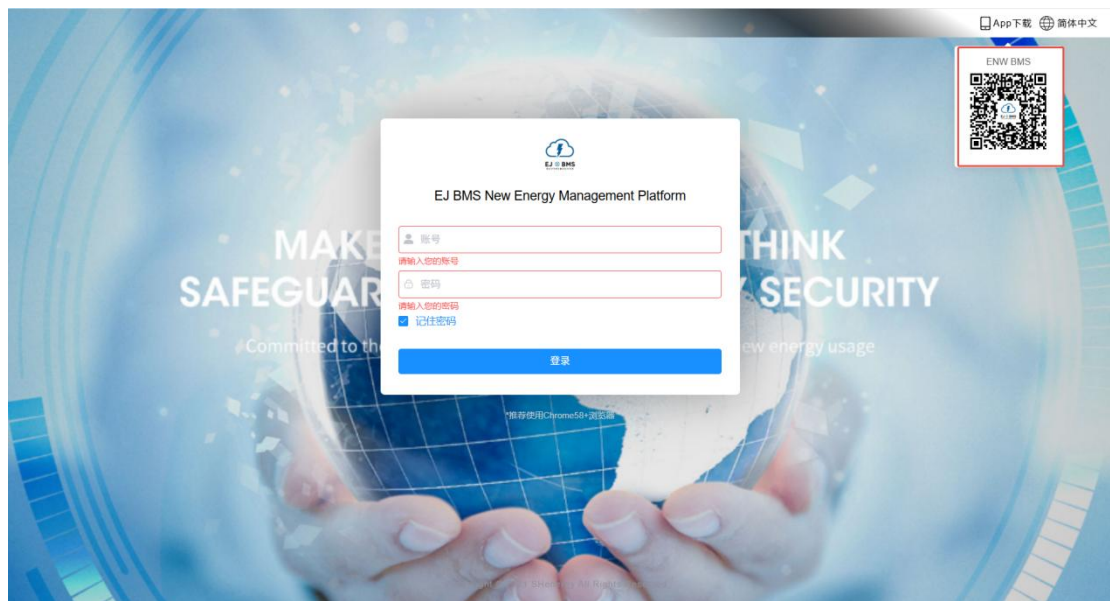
App下载 简体中文

ENW BMS

EJ BMS

EJ BMS New Energy Management Platform

MAKE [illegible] THINK
SAFEGUAR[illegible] SECURITY
Committed to the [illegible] new energy usage

账号
请输入您的账号
密码
请输入您的密码
记住密码
登录

推荐使用Chrome58+浏览器

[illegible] All Rights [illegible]